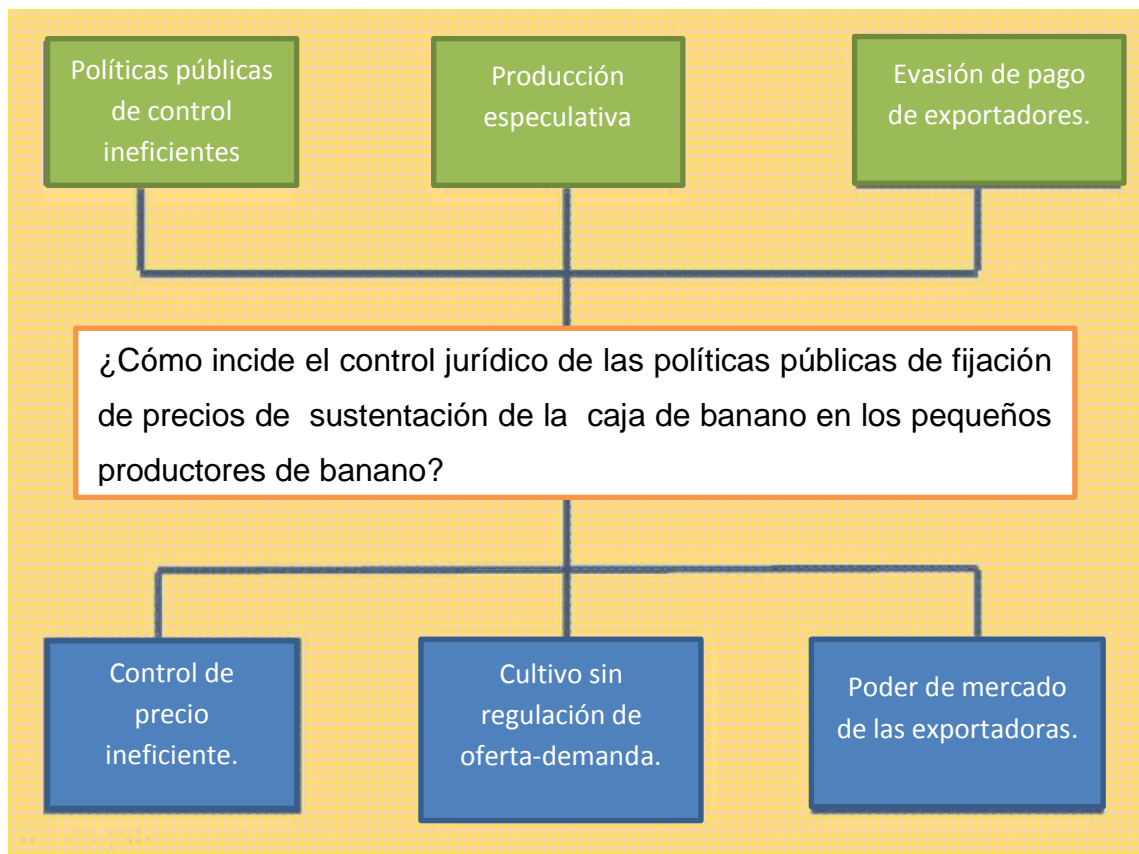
Políticas públicas de control ineficientes

Producción especulativa

Evasión de pago de exportadores.

¿Cómo incide el control jurídico de las políticas públicas de fijación de precios de sustentación de la caja de banano en los pequeños productores de banano?

Control de precio ineficiente.

Cultivo sin regulación de oferta-demanda.

Poder de mercado de las exportadoras.